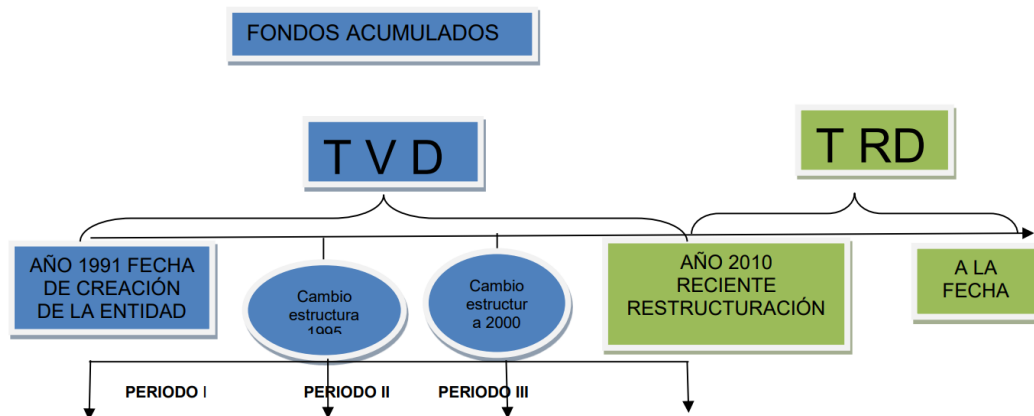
FONDOS ACUMULADOS

T V D

T RD

AÑO 1991 FECHA DE CREACIÓN DE LA ENTIDAD

Cambio estructura 1995

Cambio estructur a 2000

AÑO 2010 RECIENTE RESTRUCTURACIÓN

A LA FECHA

PERIODO I

PERIODO II

PERIODO III